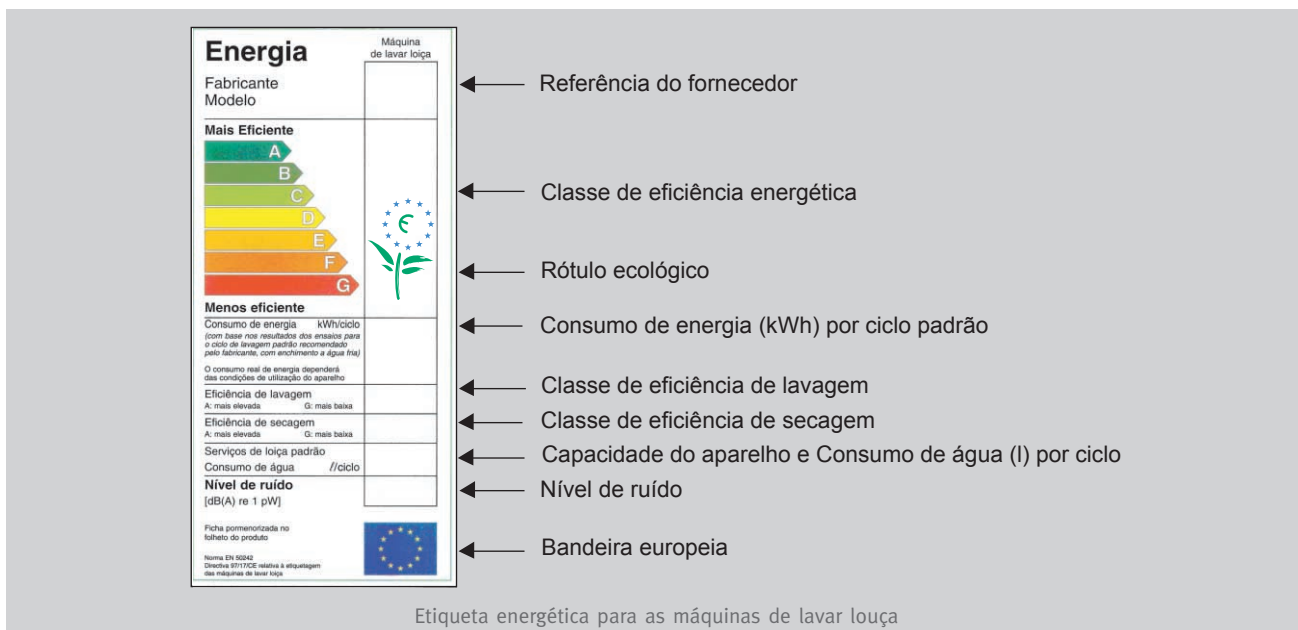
Energia

Máquina de lavar loiça

Fabricante
Modelo

Mais Eficiente

A
B
C
D
E
F
G

Menos eficiente

Consumo de energia kWh/ciclo
(com base nos resultados dos ensaios para o ciclo de lavagem padrão recomendado pelo fabricante, com enchimento a água fria)

O consumo real de energia dependerá das condições de utilização do aparelho

Eficiência de lavagem
A: mais elevada G: mais baixa

Eficiência de secagem
A: mais elevada G: mais baixa

Serviços de loiça padrão
Consumo de água l/ciclo

Nível de ruído
[dB(A) re 1 pW]

Ficha pormenorizada no folheto do produto

Norma EN 50242
Directiva 97/17/CE relativa à etiquetagem das máquinas de lavar loiça

Referência do fornecedor

Classe de eficiência energética

Rótulo ecológico

Consumo de energia (kWh) por ciclo padrão

Classe de eficiência de lavagem

Classe de eficiência de secagem

Capacidade do aparelho e Consumo de água (l) por ciclo

Nível de ruído

Bandeira europeia

Etiqueta energética para as máquinas de lavar louça